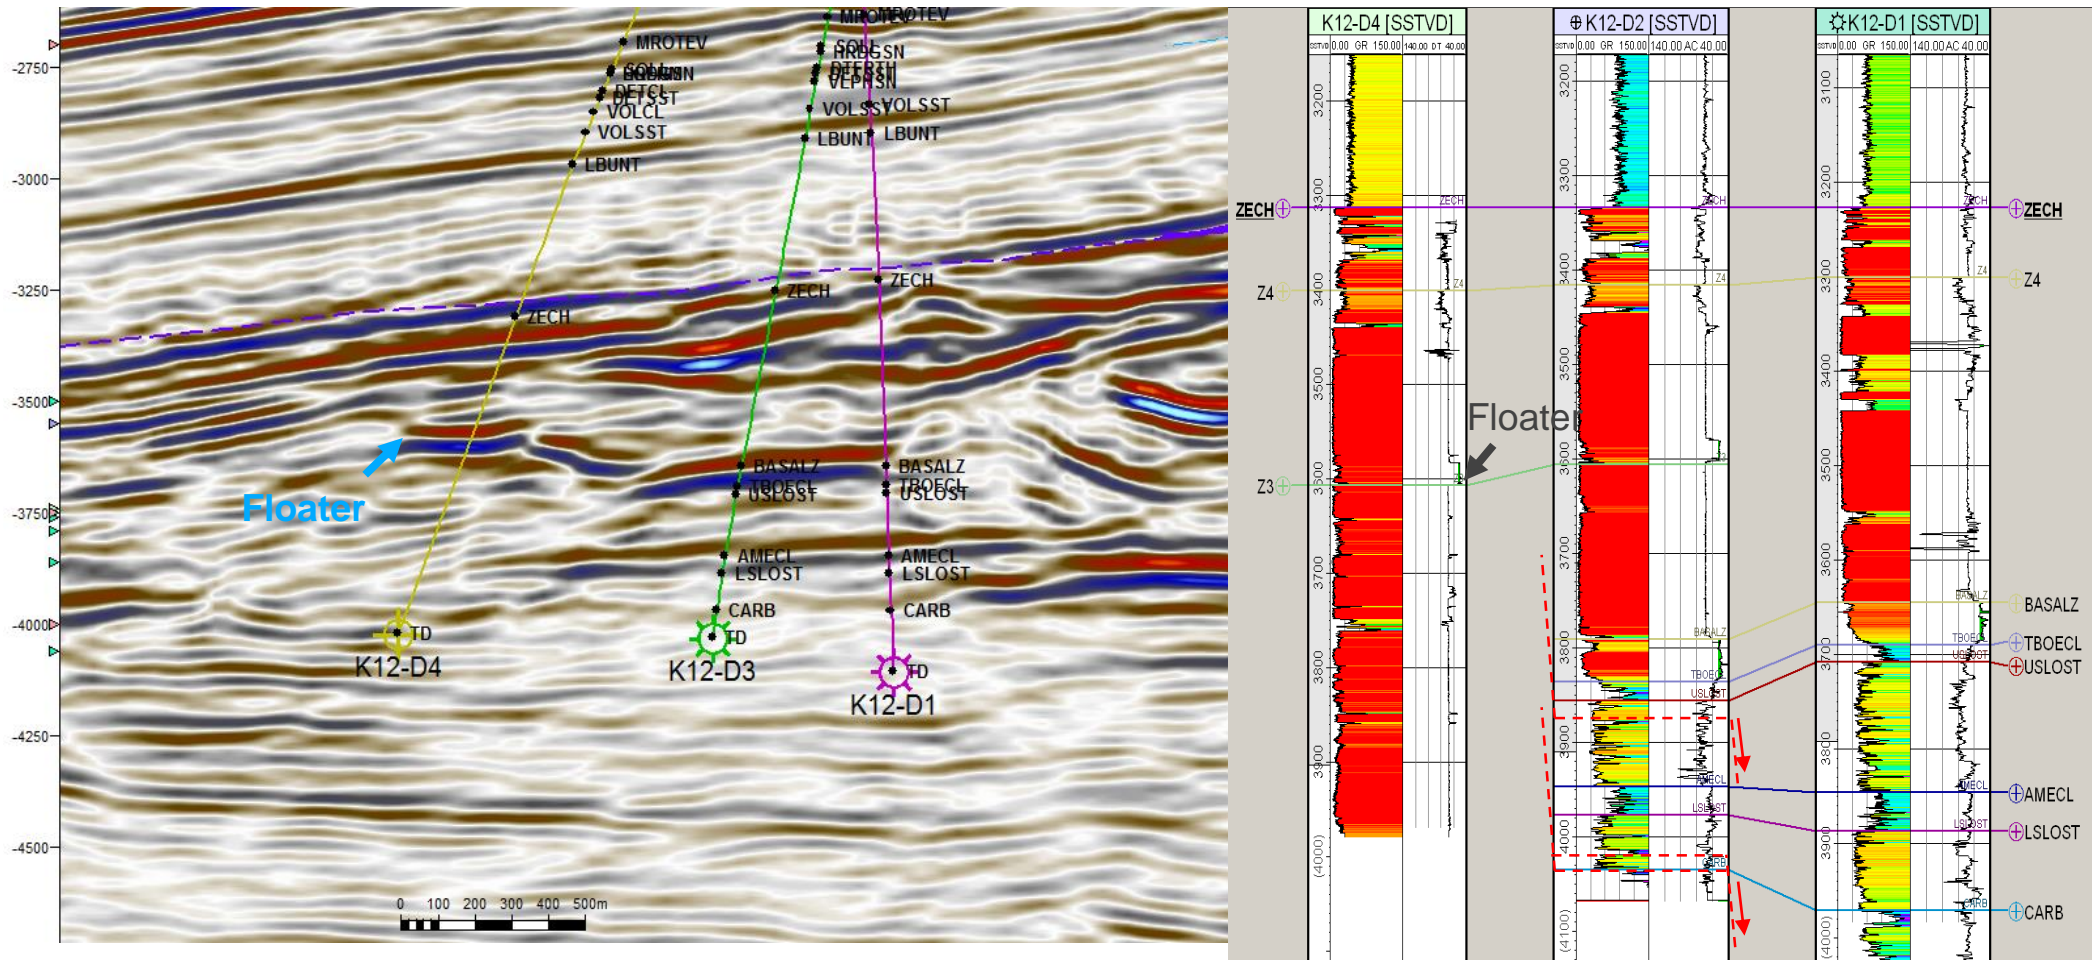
-2750
-3000
-3250
-3500
-3750
-4000
-4250
-4500

MROTEV
SOLL
DETCL
DETSST
VOLCL
VOLSST
LBUNT
ZECH
MROTEV
SOLL
VOLSST
LBUNT
ZECH
MROTEV
VOLSST
LBUNT
ZECH
BASALZ
TBOECL
USLOST
AMECL
LSLOST
CARB
BASALZ
TBOECL
USLOST
AMECL
LSLOST
CARB
Floater
TD
K12-D4
TD
K12-D3
TD
K12-D1

0 100 200 300 400 500m

K12-D4 [SSTVD]
SSTVD 0.00 GR 150.00 140.00 DT 40.00
3200
3300
3400
3500
3600
3700
3800
3900
(4000)
ZECH
Z4
Z3

K12-D2 [SSTVD]
SSTVD 0.00 GR 150.00 140.00 AC 40.00
3200
3300
3400
3500
3600
3700
3800
3900
4000
(4100)
ZECH
Z4
BASALZ
TBOECL
USLOST
AMECL
LSLOST
CARB

Floater

K12-D1 [SSTVD]
SSTVD 0.00 GR 150.00 140.00 AC 40.00
3100
3200
3300
3400
3500
3600
3700
3800
3900
(4000)
ZECH
Z4
BASALZ
TBOECL
USLOST
AMECL
LSLOST
CARB